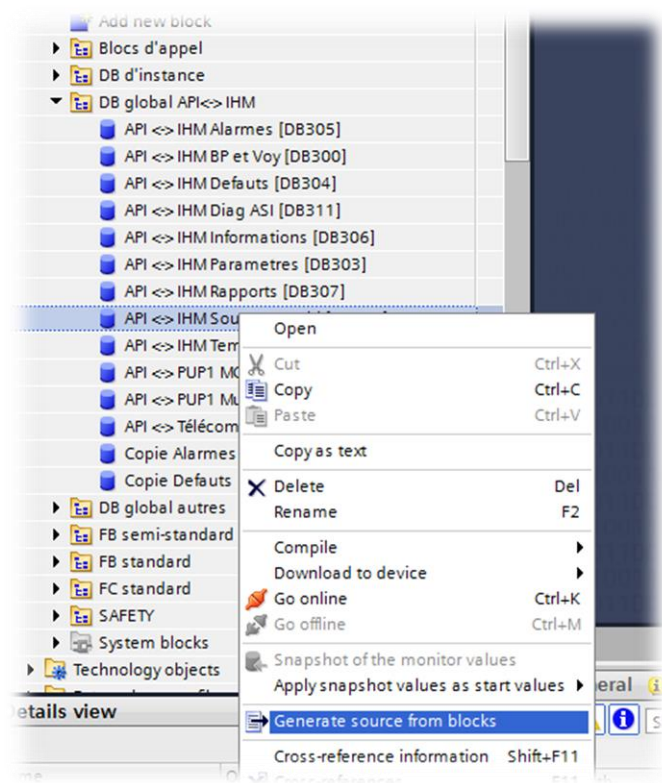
Add new block
Blocs d'appel
DB d'instance
DB global API<-> IHM
API <-> IHM Alarmes [DB305]
API <-> IHM BP et Voy [DB300]
API <-> IHM Defauts [DB304]
API <-> IHM Diag ASI [DB311]
API <-> IHM Informations [DB306]
API <-> IHM Parametres [DB303]
API <-> IHM Rapports [DB307]
API <-> IHM Sou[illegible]
API <-> IHM Tem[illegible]
API <-> PUP1 MO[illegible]
API <-> PUP1 Mu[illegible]
API <-> Télécom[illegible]
Copie Alarmes
Copie Defauts
DB global autres
FB semi-standard
FB standard
FC standard
SAFETY
System blocks
Technology objects
Details view

Open
Cut Ctrl+X
Copy Ctrl+C
Paste Ctrl+V
Copy as text
Delete Del
Rename F2
Compile
Download to device
Go online Ctrl+K
Go offline Ctrl+M
Snapshot of the monitor values
Apply snapshot values as start values
Generate source from blocks
Cross-reference information Shift+F11
eral